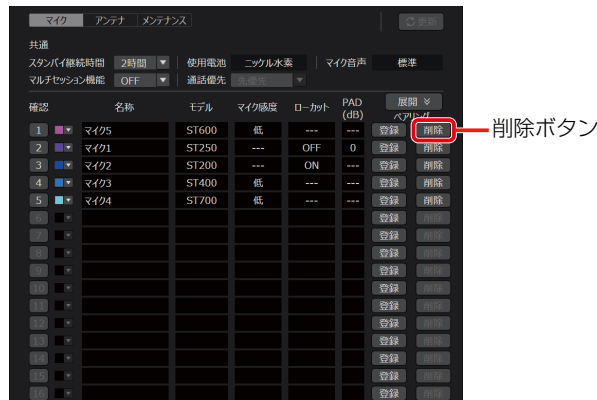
マイク　アンテナ　メンテナンス

更新

共通

スタンバイ継続時間　2時間　使用電池　ニッケル水素　マイク音声　標準

マルチセッション機能　OFF　通話優先　先優先

| 確認 | 名称 | モデル | マイク感度 | ローカット | PAD (dB) | 展開 ペアリング | |
|---|---|---|---|---|---|---|---|
| 1 | マイク5 | ST600 | 低 | --- | --- | 登録 | 削除 |
| 2 | マイク1 | ST250 | --- | OFF | 0 | 登録 | 削除 |
| 3 | マイク2 | ST200 | --- | ON | --- | 登録 | 削除 |
| 4 | マイク3 | ST400 | 低 | --- | --- | 登録 | 削除 |
| 5 | マイク4 | ST700 | 低 | --- | --- | 登録 | 削除 |
| 6 | | | | | | 登録 | 削除 |
| 7 | | | | | | 登録 | 削除 |
| 8 | | | | | | 登録 | 削除 |
| 9 | | | | | | 登録 | 削除 |
| 10 | | | | | | 登録 | 削除 |
| 11 | | | | | | 登録 | 削除 |
| 12 | | | | | | 登録 | 削除 |
| 13 | | | | | | 登録 | 削除 |
| 14 | | | | | | 登録 | 削除 |
| 15 | | | | | | 登録 | 削除 |
| 16 | | | | | | 登録 | 削除 |

削除ボタン